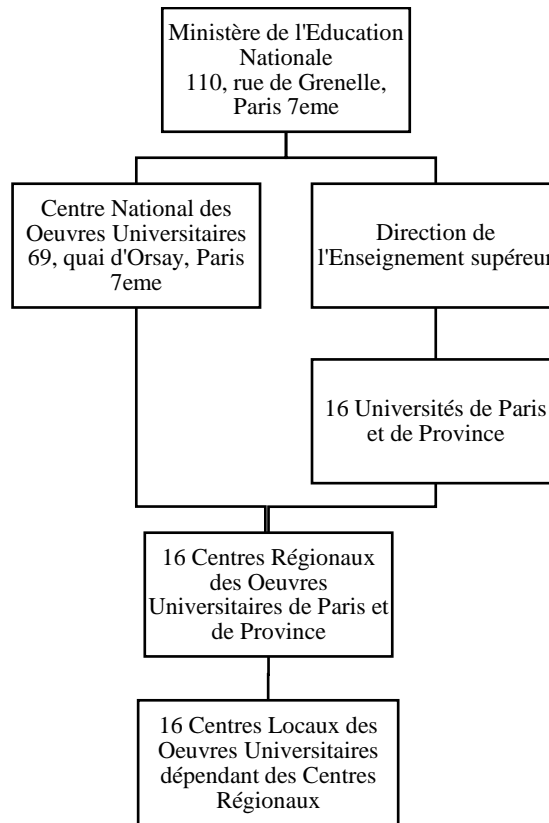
Ministère de l'Education Nationale
110, rue de Grenelle, Paris 7eme

Centre National des Oeuvres Universitaires
69, quai d'Orsay, Paris 7eme

Direction de l'Enseignement supéreur

16 Universités de Paris et de Province

16 Centres Régionaux des Oeuvres Universitaires de Paris et de Province

16 Centres Locaux des Oeuvres Universitaires dépendant des Centres Régionaux